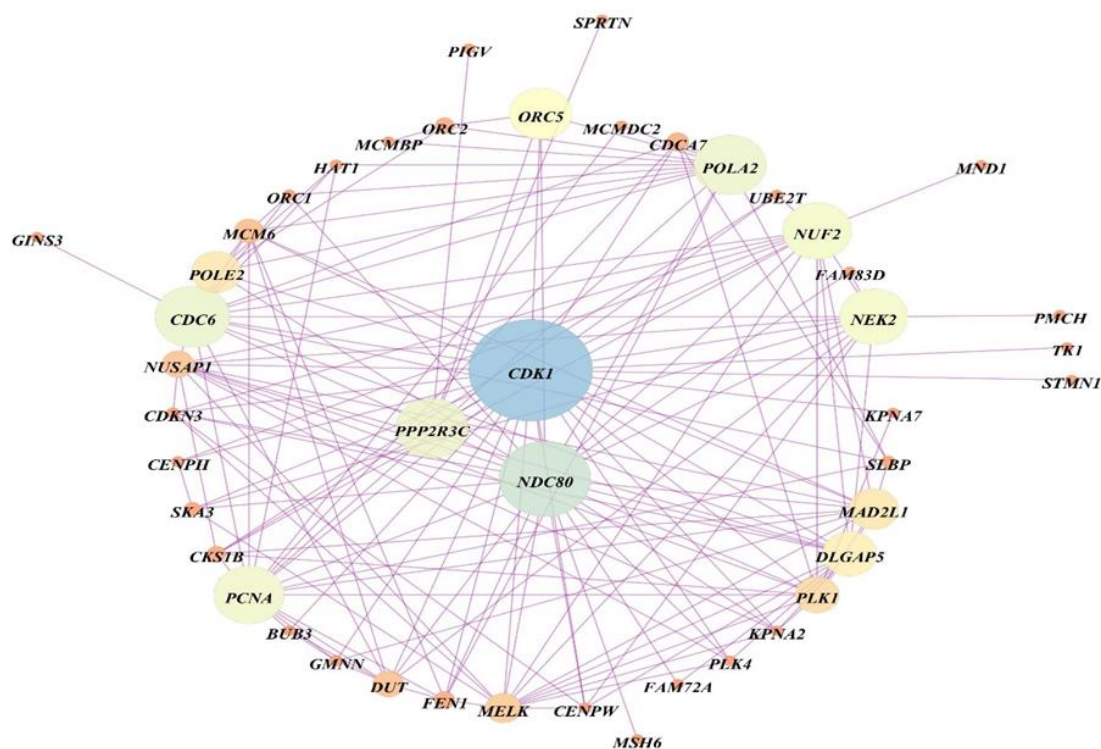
SPRTN
PIGV
ORC5
ORC2
MCMDC2
MCMBP
CDCA7
POLA2
HAT1
MND1
UBE2T
ORC1
NUF2
MCM6
GINS3
POLE2
FAM83D
CDC6
NEK2
PMCH
TK1
NUSAP1
CDK1
STMN1
CDKN3
PPP2R3C
KPNA7
CENPH
SLBP
NDC80
SKA3
MAD2L1
CKS1B
DLGAP5
PCNA
PLK1
BUB3
KPNA2
GMNN
PLK4
DUT
FAM72A
FEN1
MELK
CENPW
MSH6